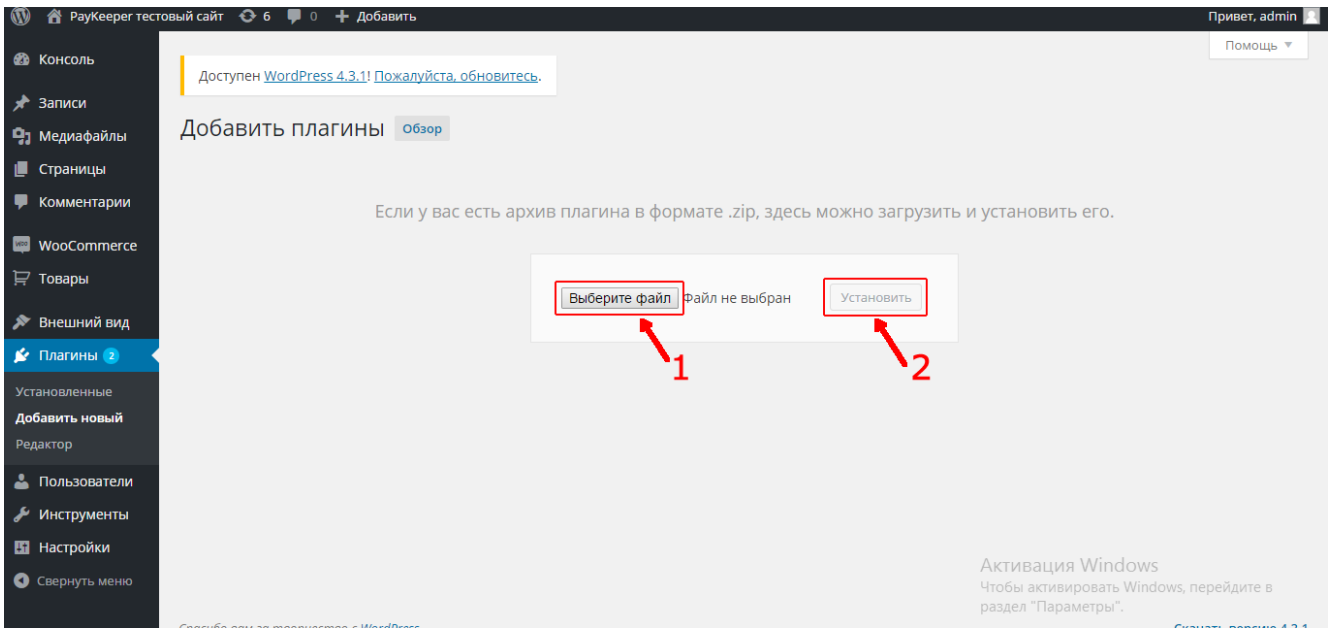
PayKeeper тестовый сайт 6 0 Добавить
Привет, admin

Консоль
Записи
Медиафайлы
Страницы
Комментарии
WooCommerce
Товары
Внешний вид
Плагины 2
Установленные
Добавить новый
Редактор
Пользователи
Инструменты
Настройки
Свернуть меню

Помощь ▼

Доступен WordPress 4.3.1! Пожалуйста, обновитесь.

Добавить плагины Обзор

Если у вас есть архив плагина в формате .zip, здесь можно загрузить и установить его.

Выберите файл Файл не выбран Установить

1
2

Активация Windows
Чтобы активировать Windows, перейдите в раздел "Параметры".

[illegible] WordPress
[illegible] 4.3.1